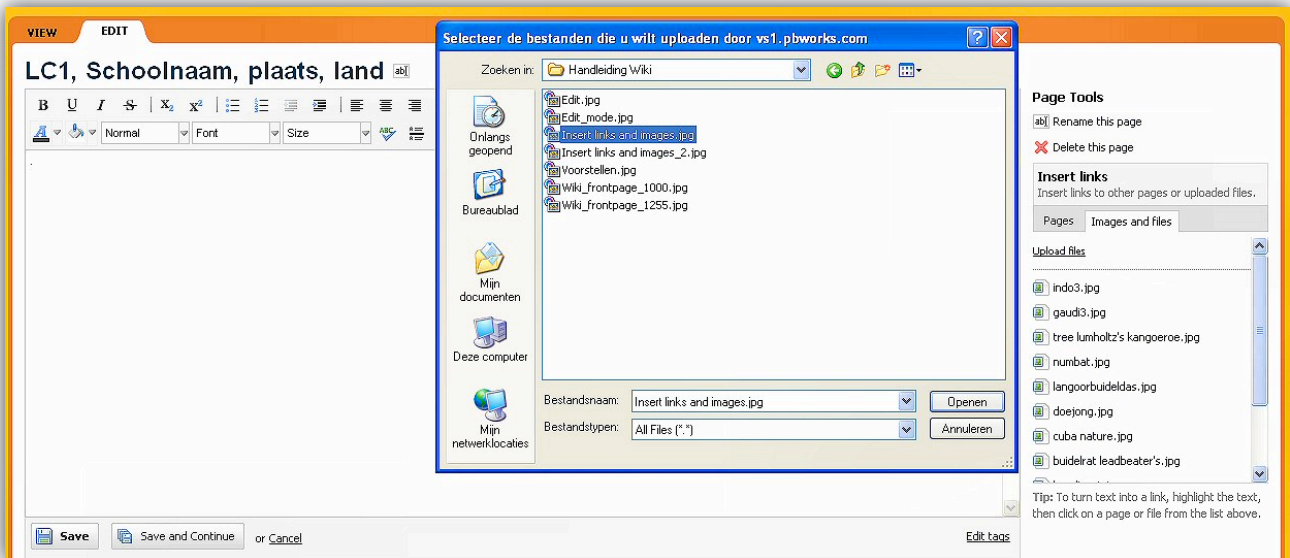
VIEW EDIT

LC1, Schoolnaam, plaats, land

B U I S $X_2$ $X^2$

Normal Font Size

Selecteer de bestanden die u wilt uploaden door vs1.pbworks.com

Zoeken in: Handleiding Wiki

Onlangs geopend

Bureaublad

Mijn documenten

Deze computer

Mijn netwerklocaties

Edit.jpg
Edit_mode.jpg
Insert links and images.jpg
Insert links and images_2.jpg
Voorstellen.jpg
Wiki_frontpage_1000.jpg
Wiki_frontpage_1255.jpg

Bestandsnaam: Insert links and images.jpg
Bestandstypen: All Files (*.*)

Openen
Annuleren

Page Tools
Rename this page
Delete this page

Insert links
Insert links to other pages or uploaded files.

Pages Images and files

Upload files

indo3.jpg
gaudi3.jpg
tree lumholtz's kangoeroe.jpg
numbat.jpg
langoorbuideldas.jpg
doejong.jpg
cuba nature.jpg
buidelrat leadbeater's.jpg

Tip: To turn text into a link, highlight the text, then click on a page or file from the list above.

Save Save and Continue or Cancel

Edit tags